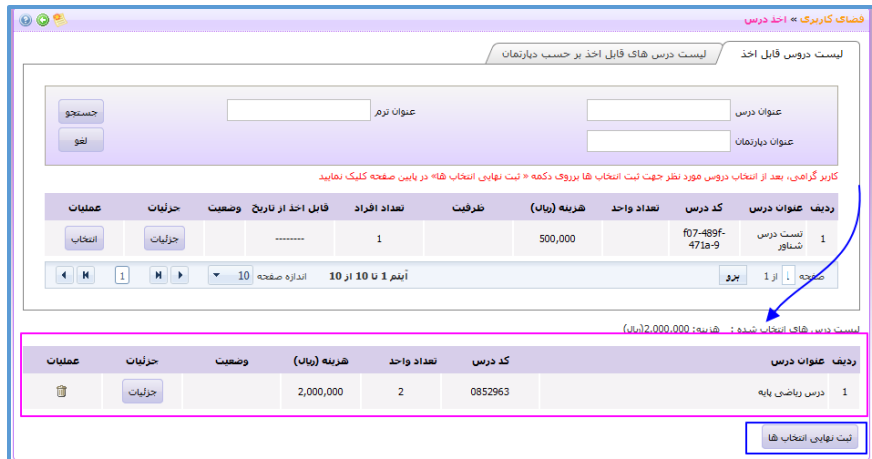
فضای کاربری » اخذ درس

لیست دروس قابل اخذ | لیست درس های قابل اخذ بر حسب دپارتمان

عنوان درس
عنوان ترم
جستجو
عنوان دپارتمان
لغو

کاربر گرامی، بعد از انتخاب دروس مورد نظر جهت ثبت انتخاب ها برروی دکمه « ثبت نهایی انتخاب ها» در پایین صفحه کلیک نمایید

| ردیف | عنوان درس | کد درس | تعداد واحد | هزینه (ریال) | ظرفیت | تعداد افراد | قابل اخذ از تاریخ | وضعیت | جزئیات | عملیات |
|---|---|---|---|---|---|---|---|---|---|---|
| 1 | تست درس شناور | f07-489f-471a-9 | | 500,000 | | 1 | -------- | | جزئیات | انتخاب |

صفحه 1 از 1 برو | آیتم 1 تا 10 از 10 | اندازه صفحه 10 | 1

لیست درس های انتخاب شده : هزینه: 2,000,000(ریال)

| ردیف | عنوان درس | کد درس | تعداد واحد | هزینه (ریال) | وضعیت | جزئیات | عملیات |
|---|---|---|---|---|---|---|---|
| 1 | درس ریاضی پایه | 0852963 | 2 | 2,000,000 | | جزئیات | |

ثبت نهایی انتخاب ها